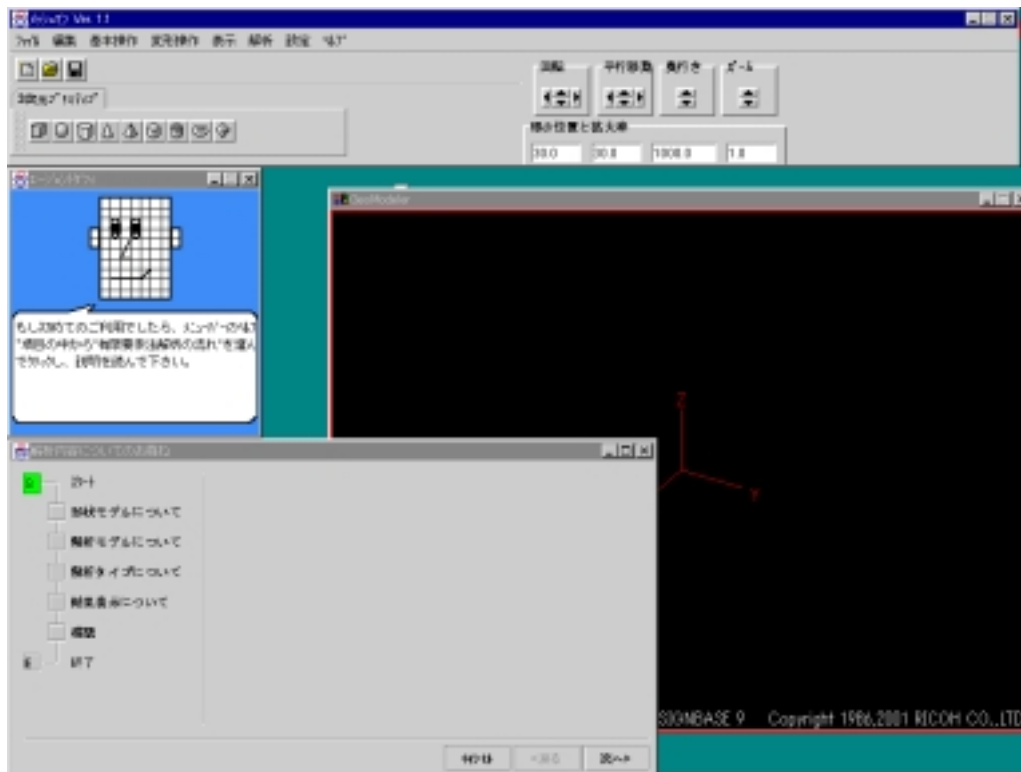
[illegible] Ver. 1.1

ﾌｧｲﾙ 編集 基本操作 変形操作 表示 解析 設定 ﾍﾙﾌﾟ

3次元ﾌﾟﾘﾐﾃｨﾌﾞ

回転 平行移動 奥行き ｽﾞｰﾑ

視点位置と拡大率

30.0 30.0 1000.0 1.0

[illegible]

もし初めてのご利用でしたら、メニューバーのﾍﾙﾌﾟ "項目の中から"解析要素法解析の流れ"を選んでクリックし、説明を読んで下さい。

GeoModeler

Z

Y

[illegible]

スタート

形状モデルについて

解析モデルについて

解析タイプについて

結果表示について

課題

終了

SIGNBASE 9 Copyright 1986,2001 RICOH CO.,LTD

中止 <戻る 次へ>